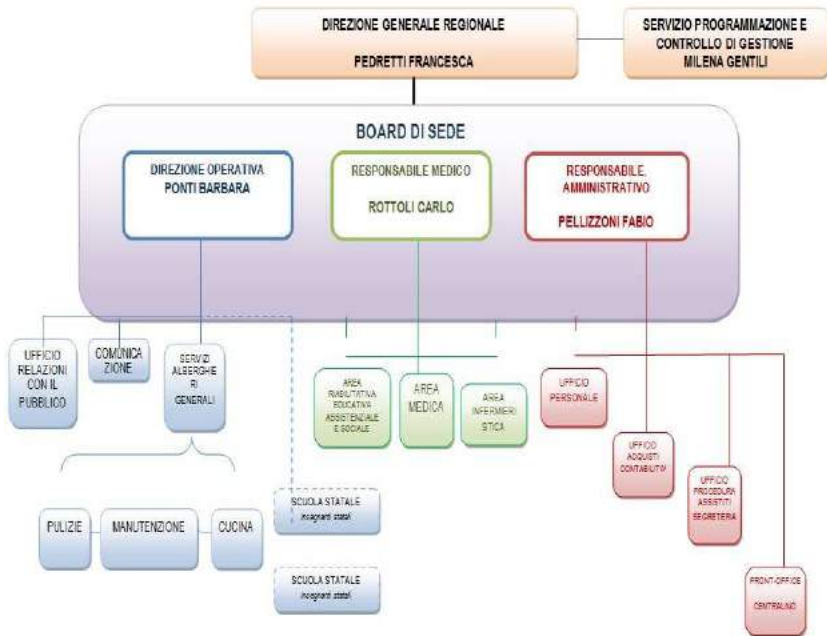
DIREZIONE GENERALE REGIONALE

PEDRETTI FRANCESCA

SERVIZIO PROGRAMMAZIONE E CONTROLLO DI GESTIONE
MILENA GENTILI

BOARD DI SEDE

DIREZIONE OPERATIVA
PONTI BARBARA

RESPONSABILE MEDICO

ROTTOLI CARLO

RESPONSABILE AMMINISTRATIVO

PELLIZZONI FABIO

UFFICIO RELAZIONI CON IL PUBBLICO

COMUNICAZIONE

SERVIZI ALBERGHIERI GENERALI

PULIZIE

MANUTENZIONE

CUCINA

SCUOLA STATALE
insegnanti statali

SCUOLA STATALE
insegnanti statali

AREA RIABILITATIVA EDUCATIVA ASSISTENZIALE E SOCIALE

AREA MEDICA

AREA INFERMIERISTICA

UFFICIO PERSONALE

UFFICIO ACQUISTI CONTABILITA'

UFFICIO PROCEDURA ASSISTITI SEGRETERIA

FRONT-OFFICE CENTRALINO